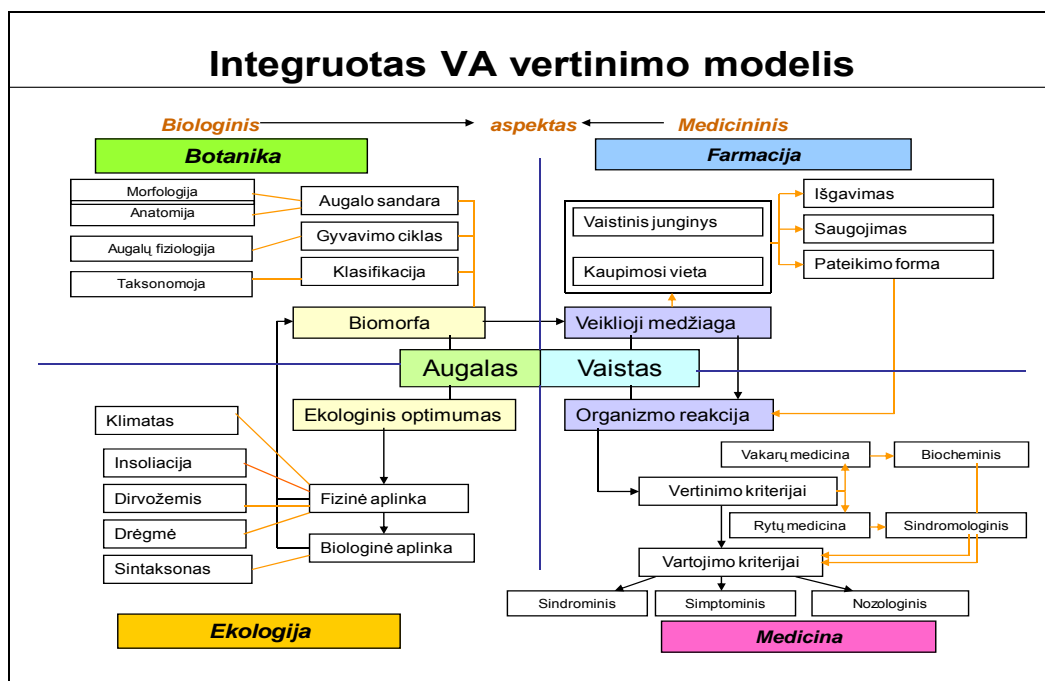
Integruotas VA vertinimo modelis

Biologinis aspektas Medicininis

Botanika

Farmacija

Morfologija
Anatomija
Augalų fiziologija
Taksonomoja

Augalo sandara
Gyvavimo ciklas
Klasifikacija

Vaistinis junginys
Kaupimosi vieta

Išgavimas
Saugojimas
Pateikimo forma

Biomorfa
Veiklioji medžiaga

Augalas
Vaistas

Ekologinis optimumas
Organizmo reakcija

Klimatas
Insoliacija
Dirvožemis
Drėgmė
Sintaksonas

Fizinė aplinka
Biologinė aplinka

Vakarų medicina
Biocheminis
Vertinimo kriterijai
Rytų medicina
Sindromologinis
Vartojimo kriterijai

Sindrominis
Simptominis
Nozologinis

Ekologija

Medicina